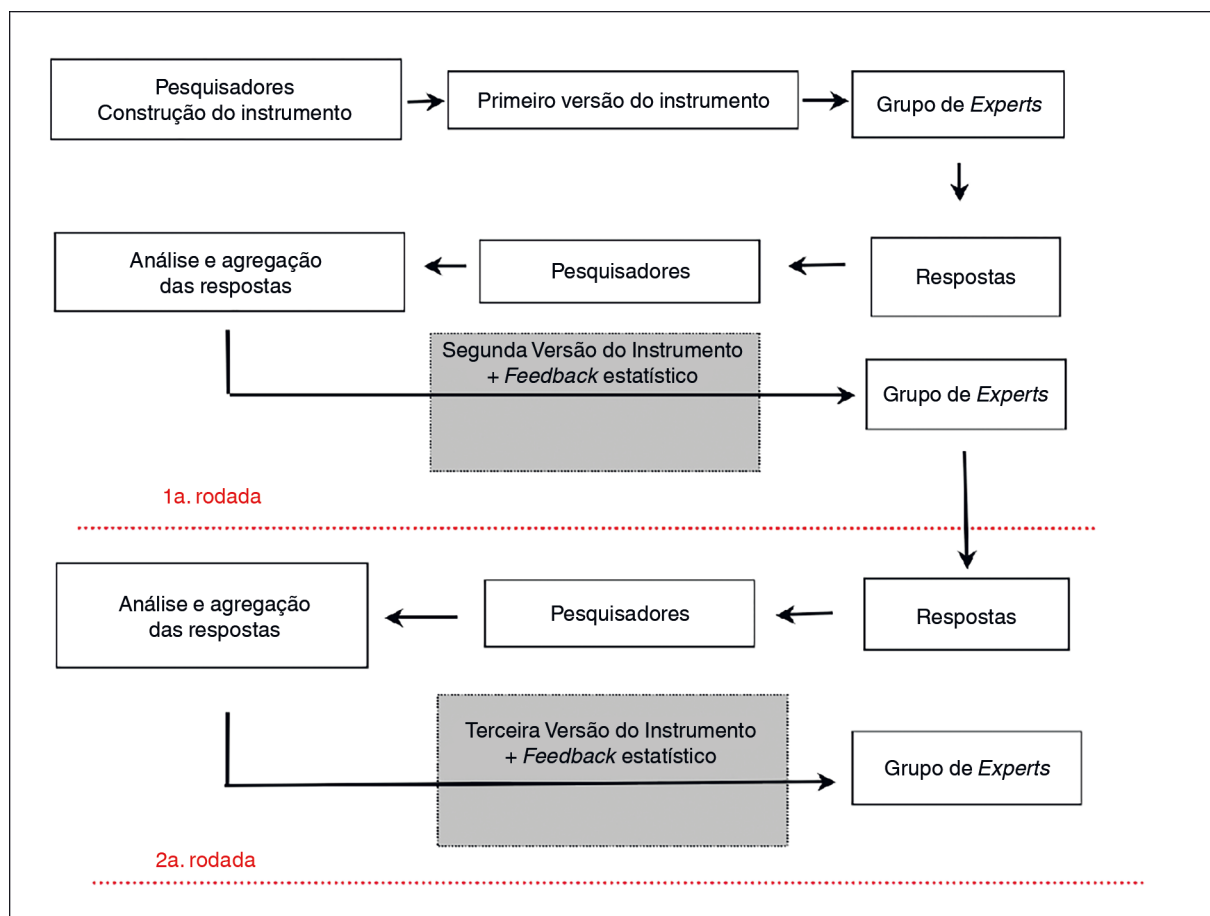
Pesquisadores
Construção do instrumento

Primeiro versão do instrumento

Grupo de *Experts*

Análise e agregação das respostas

Pesquisadores

Respostas

Segunda Versão do Instrumento + *Feedback* estatístico

Grupo de *Experts*

1a. rodada

Análise e agregação das respostas

Pesquisadores

Respostas

Terceira Versão do Instrumento + *Feedback* estatístico

Grupo de *Experts*

2a. rodada